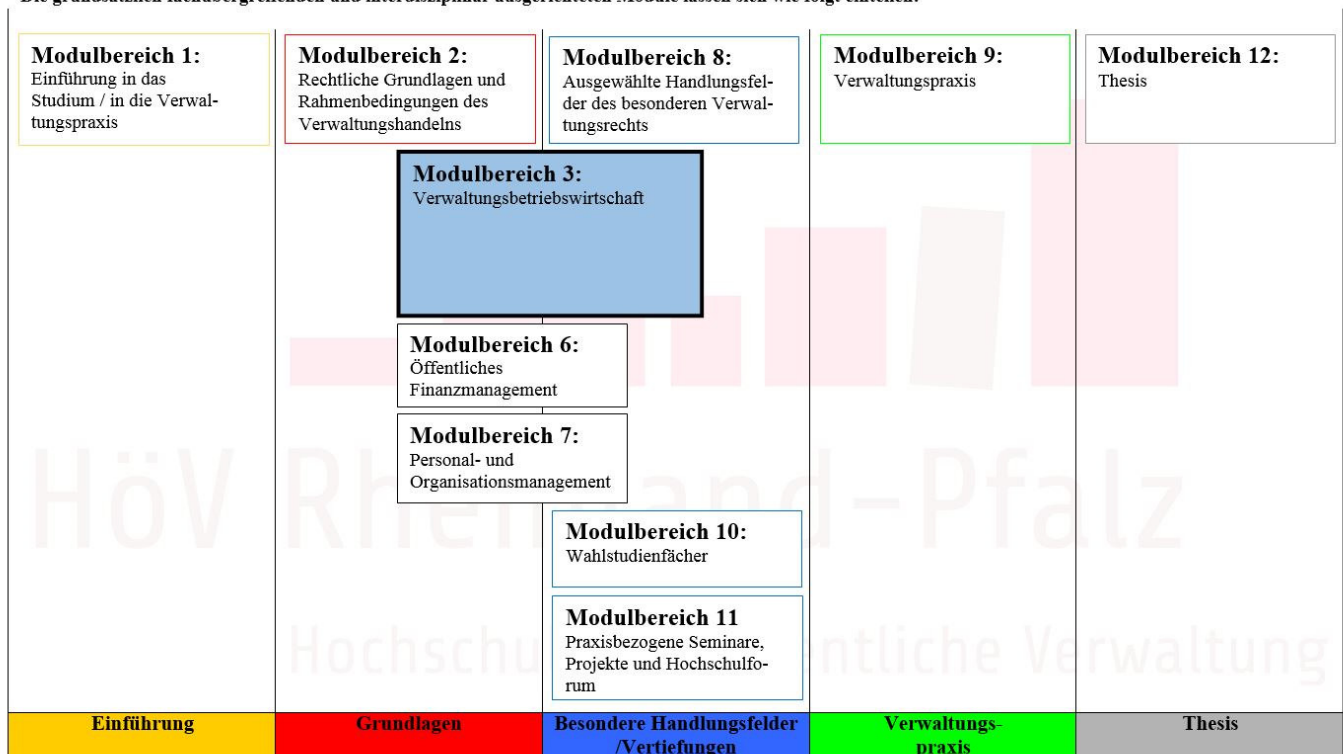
Die grundsätzlich fachübergreifenden und interdisziplinär ausgerichteten Module lassen sich wie folgt einteilen:

Modulbereich 1:
Einführung in das Studium / in die Verwaltungspraxis

Modulbereich 2:
Rechtliche Grundlagen und Rahmenbedingungen des Verwaltungshandelns

Modulbereich 8:
Ausgewählte Handlungsfelder des besonderen Verwaltungsrechts

Modulbereich 9:
Verwaltungspraxis

Modulbereich 12:
Thesis

Modulbereich 3:
Verwaltungsbetriebswirtschaft

Modulbereich 6:
Öffentliches Finanzmanagement

Modulbereich 7:
Personal- und Organisationsmanagement

Modulbereich 10:
Wahlstudienfächer

Modulbereich 11
Praxisbezogene Seminare, Projekte und Hochschulforum

HöV Rheinland-Pfalz
Hochschule für öffentliche Verwaltung

| Einführung | Grundlagen | Besondere Handlungsfelder /Vertiefungen | Verwaltungspraxis | Thesis |